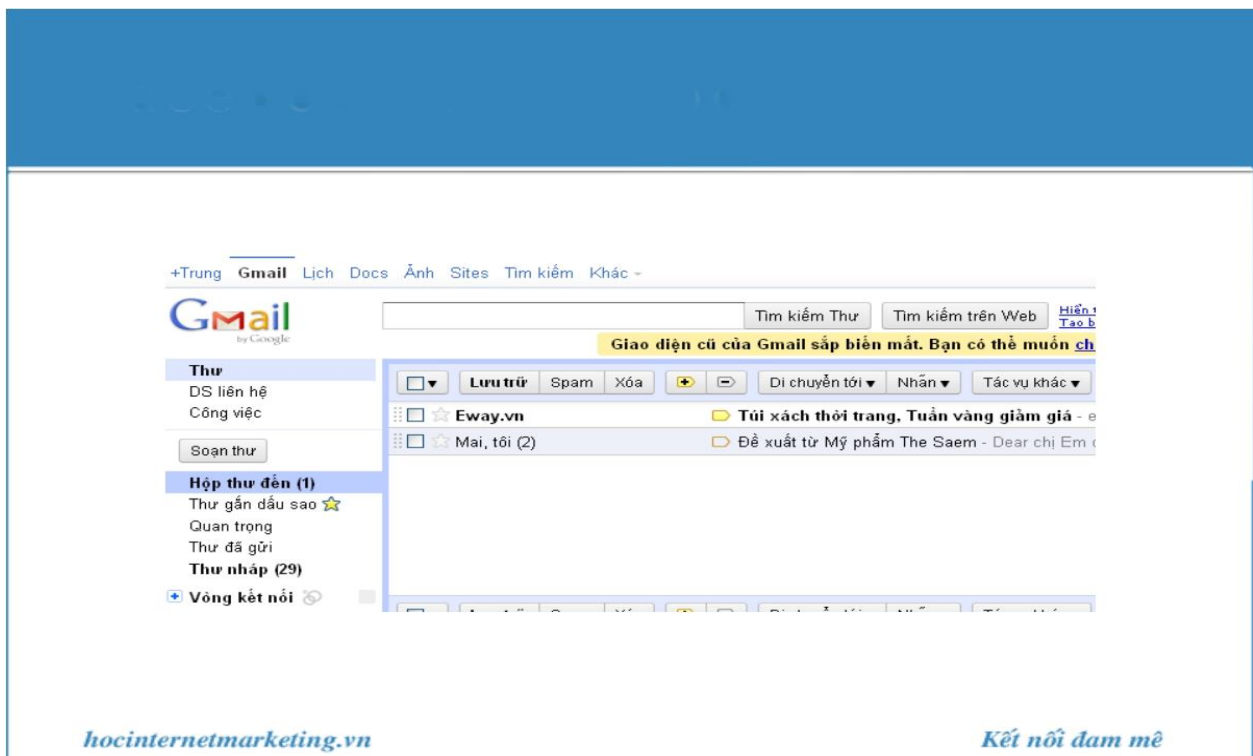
+Trung Gmail Lịch Docs Ảnh Sites Tìm kiếm Khác

Gmail by Google

Tìm kiếm Thư | Tìm kiếm trên Web | Hiển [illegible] Tạo b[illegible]

Giao diện cũ của Gmail sắp biến mất. Bạn có thể muốn ch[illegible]

Thư
DS liên hệ
Công việc

Soạn thư

Hộp thư đến (1)
Thư gắn dấu sao
Quan trọng
Thư đã gửi
Thư nháp (29)
Vòng kết nối

Lưu trữ | Spam | Xóa | Di chuyển tới | Nhãn | Tác vụ khác

Eway.vn | Túi xách thời trang, Tuần vàng giảm giá - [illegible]
Mai, tôi (2) | Đề xuất từ Mỹ phẩm The Saem - Dear chị Em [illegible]

hocinternetmarketing.vn

Kết nối đam mê